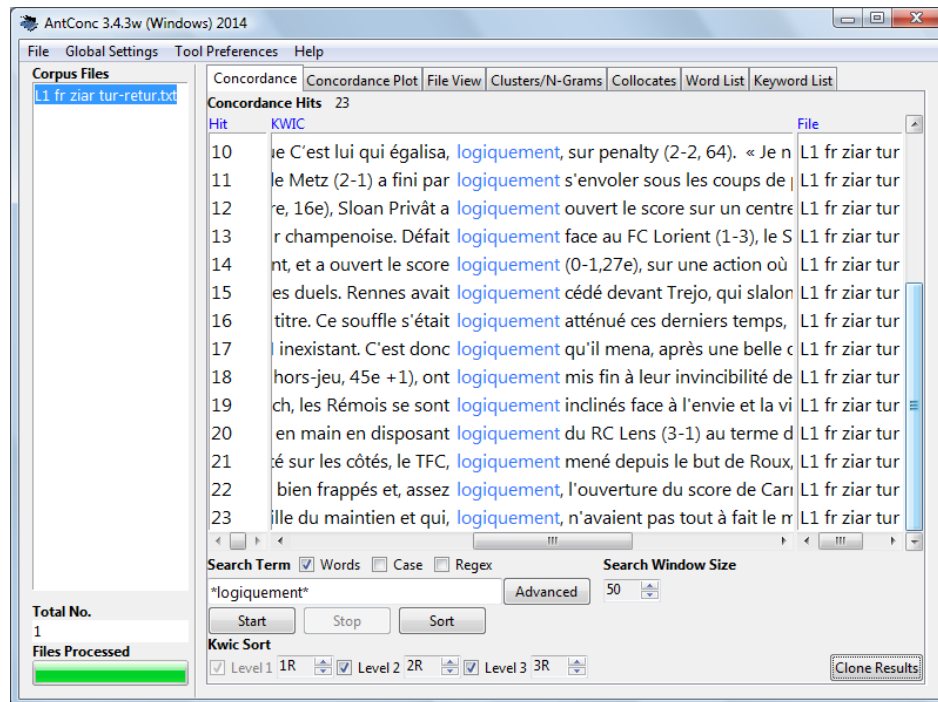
AntConc 3.4.3w (Windows) 2014

File Global Settings Tool Preferences Help

Corpus Files
L1 fr ziar tur-retur.txt

Concordance | Concordance Plot | File View | Clusters/N-Grams | Collocates | Word List | Keyword List

Concordance Hits 23

| Hit | KWIC | File |
|---|---|---|
| 10 | ue C'est lui qui égalisa, logiquement, sur penalty (2-2, 64). « Je n | L1 fr ziar tur |
| 11 | le Metz (2-1) a fini par logiquement s'envoler sous les coups de | L1 fr ziar tur |
| 12 | re, 16e), Sloan Privât a logiquement ouvert le score sur un centre | L1 fr ziar tur |
| 13 | r champenoise. Défait logiquement face au FC Lorient (1-3), le S | L1 fr ziar tur |
| 14 | nt, et a ouvert le score logiquement (0-1,27e), sur une action où | L1 fr ziar tur |
| 15 | es duels. Rennes avait logiquement cédé devant Trejo, qui slalon | L1 fr ziar tur |
| 16 | titre. Ce souffle s'était logiquement atténué ces derniers temps, | L1 fr ziar tur |
| 17 | inexistant. C'est donc logiquement qu'il mena, après une belle | L1 fr ziar tur |
| 18 | hors-jeu, 45e +1), ont logiquement mis fin à leur invincibilité de | L1 fr ziar tur |
| 19 | ch, les Rémois se sont logiquement inclinés face à l'envie et la vi | L1 fr ziar tur |
| 20 | en main en disposant logiquement du RC Lens (3-1) au terme d | L1 fr ziar tur |
| 21 | té sur les côtés, le TFC, logiquement mené depuis le but de Roux, | L1 fr ziar tur |
| 22 | bien frappés et, assez logiquement, l'ouverture du score de Car | L1 fr ziar tur |
| 23 | ille du maintien et qui, logiquement, n'avaient pas tout à fait le m | L1 fr ziar tur |

Search Term ☑ Words ☐ Case ☐ Regex
*logiquement*
Advanced
Search Window Size
50
Start Stop Sort
Kwic Sort
Level 1 1R Level 2 2R Level 3 3R
Clone Results

Total No.
1
Files Processed